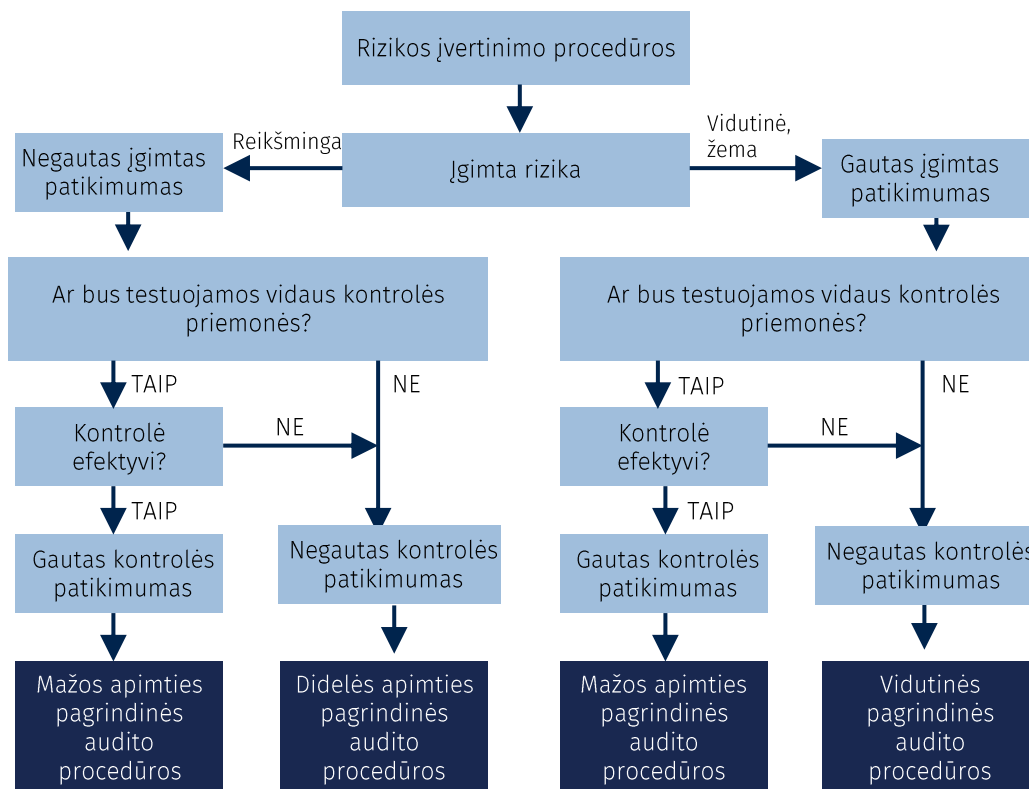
Rizikos įvertinimo procedūros

Reikšminga

Negautas įgimtas patikimumas

Įgimta rizika

Vidutinė, žema

Gautas įgimtas patikimumas

Ar bus testuojamos vidaus kontrolės priemonės?

TAIP

NE

Kontrolė efektyvi?

NE

TAIP

Gautas kontrolės patikimumas

Negautas kontrolės patikimumas

Mažos apimties pagrindinės audito procedūros

Didelės apimties pagrindinės audito procedūros

Ar bus testuojamos vidaus kontrolės priemonės?

TAIP

NE

Kontrolė efektyvi?

NE

TAIP

Gautas kontrolės patikimumas

Negautas kontrolės patikimumas

Mažos apimties pagrindinės audito procedūros

Vidutinės pagrindinės audito procedūros